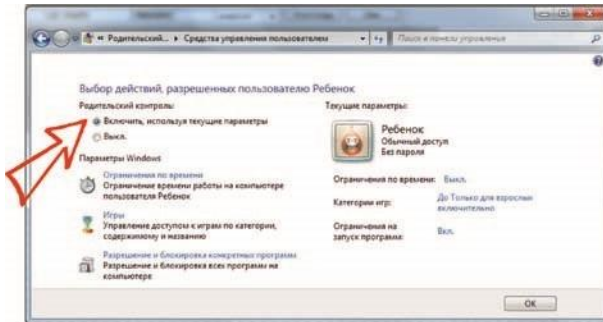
« Родительский... ▸ Средства управления пользователем
Поиск в панели управления

Выбор действий, разрешенных пользователю Ребенок

Родительский контроль:
Включить, используя текущие параметры
Выкл.

Параметры Windows

Ограничения по времени
Ограничение времени работы на компьютере пользователя Ребенок

Игры
Управление доступом к играм по категории, содержимому и названию

Разрешение и блокировка конкретных программ
Разрешение и блокировка всех программ на компьютере

Текущие параметры:

Ребенок
Обычный доступ
Без пароля

Ограничения по времени: Выкл.

Категории игр: До Только для взрослых включительно

Ограничения на запуск программ: Вкл.

OK